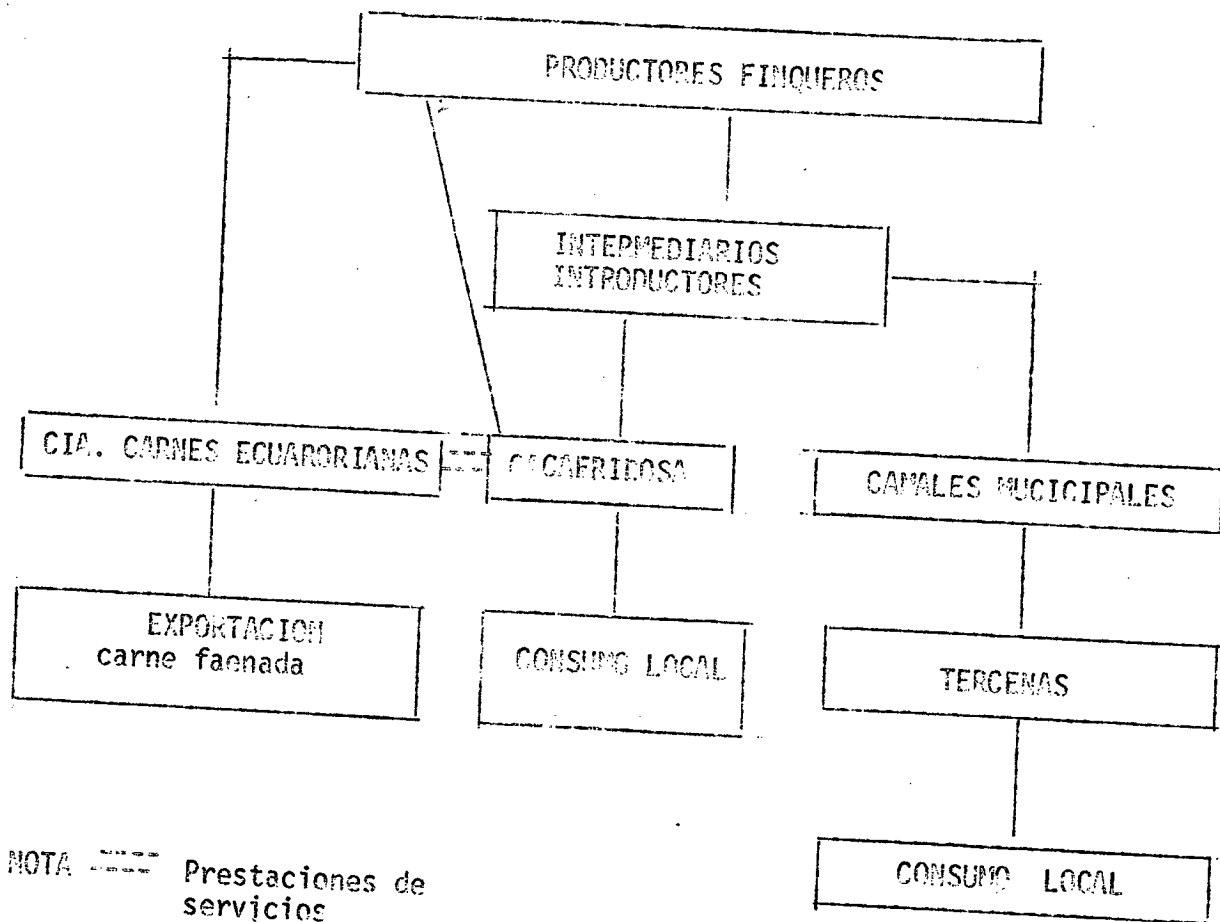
PRODUCTORES FINQUEROS

INTERMEDIARIOS
INTRODUCTORES

CIA. CARNES ECUARORIANAS

CACAFRIDOSA

CAMALES MUCICIPALES

EXPORTACION
carne faenada

CONSUMO LOCAL

TERCENAS

CONSUMO LOCAL

NOTA ---- Prestaciones de servicios